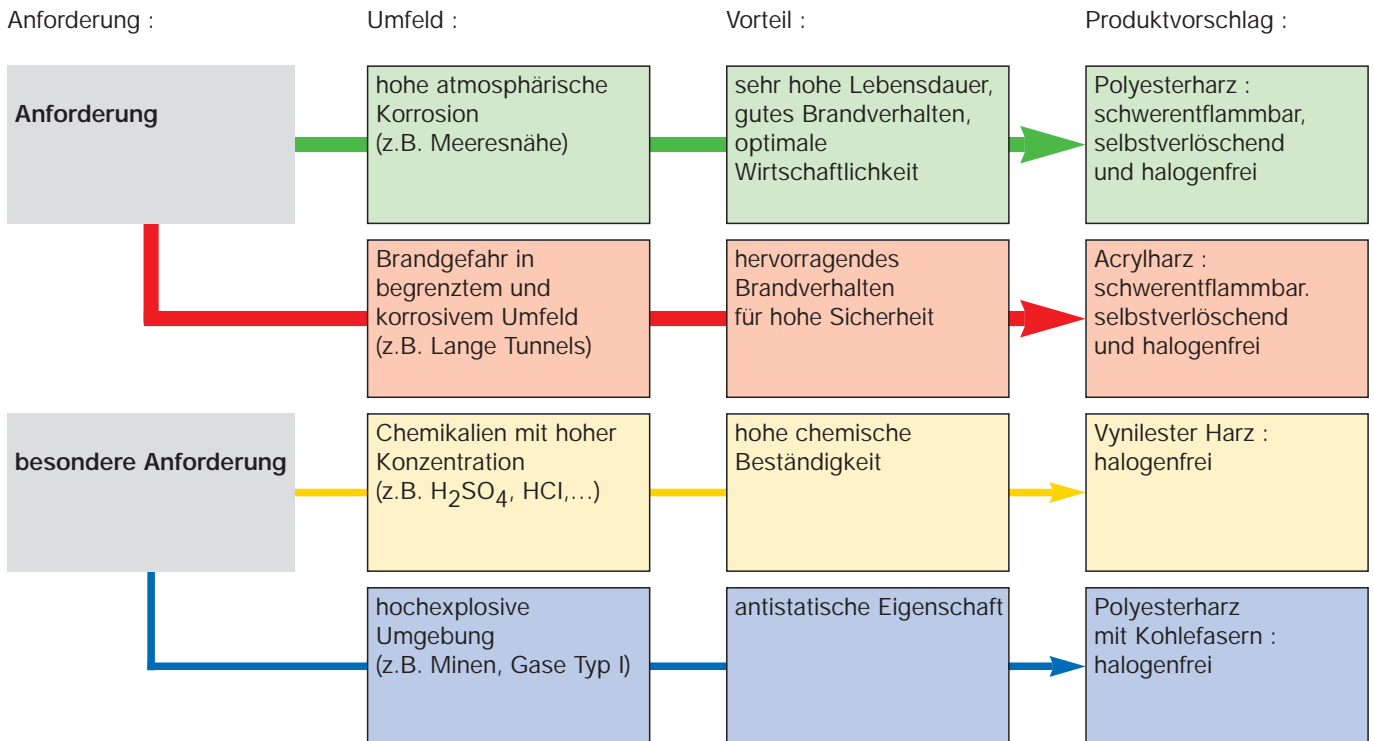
Anforderung :

Umfeld :

Vorteil :

Produktvorschlag :

Anforderung

hohe atmosphärische Korrosion (z.B. Meeresnähe)

sehr hohe Lebensdauer, gutes Brandverhalten, optimale Wirtschaftlichkeit

Polyesterharz : schwerentflammbar, selbstverlöschend und halogenfrei

Brandgefahr in begrenztem und korrosivem Umfeld (z.B. Lange Tunnels)

hervorragendes Brandverhalten für hohe Sicherheit

Acrylharz : schwerentflammbar. selbstverlöschend und halogenfrei

besondere Anforderung

Chemikalien mit hoher Konzentration (z.B. $H_2SO_4$, HCI,...)

hohe chemische Beständigkeit

Vynilester Harz : halogenfrei

hochexplosive Umgebung (z.B. Minen, Gase Typ I)

antistatische Eigenschaft

Polyesterharz mit Kohlefasern : halogenfrei